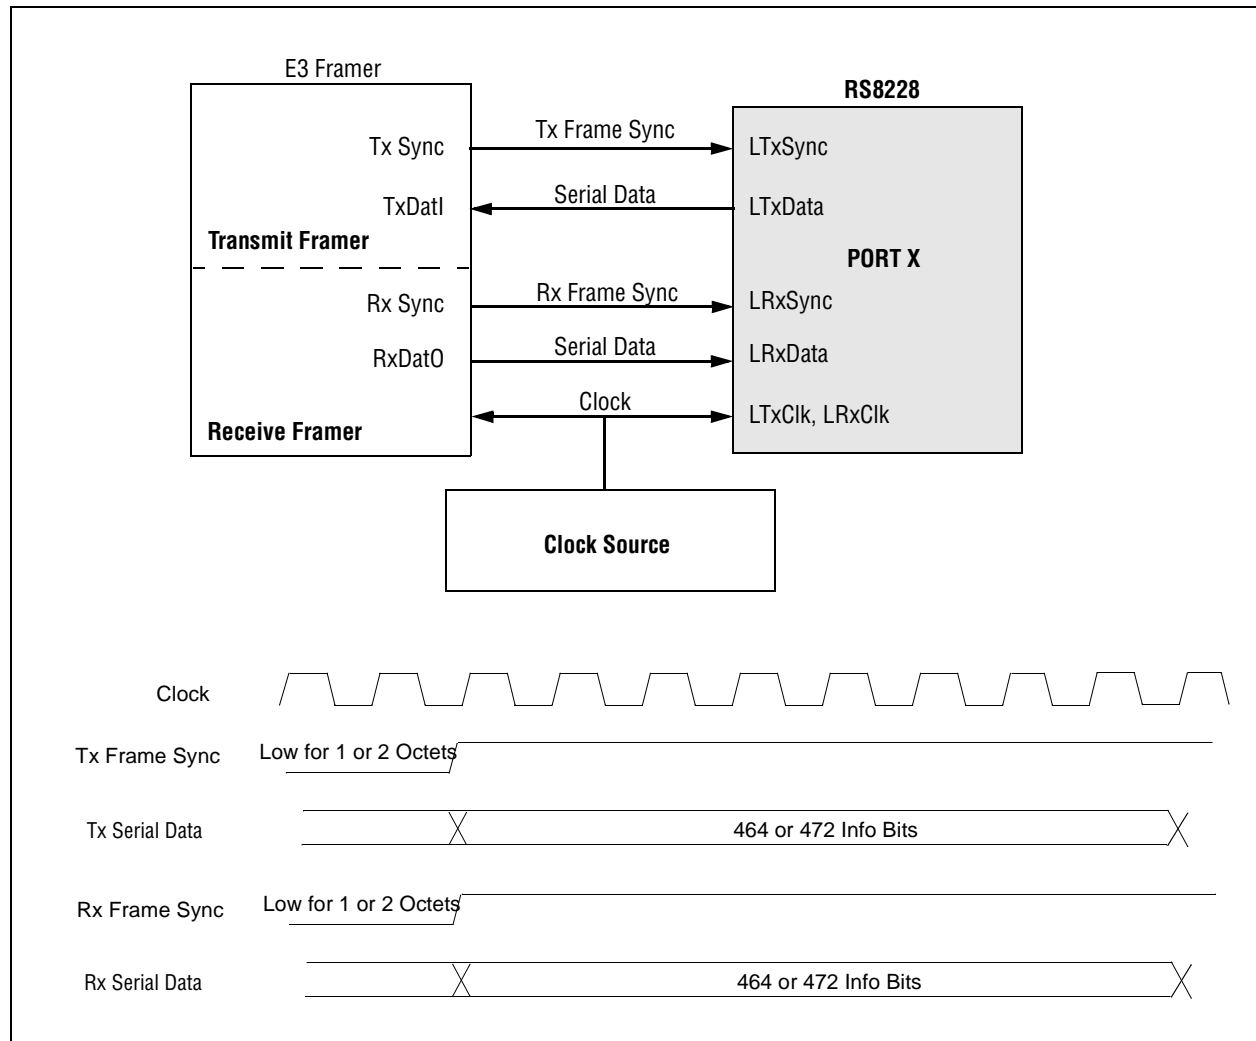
E3 Framer

RS8228

Tx Sync

Tx Frame Sync

LTxSync

TxDatI

Serial Data

LTxData

Transmit Framer

PORT X

Rx Sync

Rx Frame Sync

LRxSync

RxDatO

Serial Data

LRxData

Clock

LTxClk, LRxClk

Receive Framer

Clock Source

Clock

Tx Frame Sync

Low for 1 or 2 Octets

Tx Serial Data

464 or 472 Info Bits

Rx Frame Sync

Low for 1 or 2 Octets

Rx Serial Data

464 or 472 Info Bits